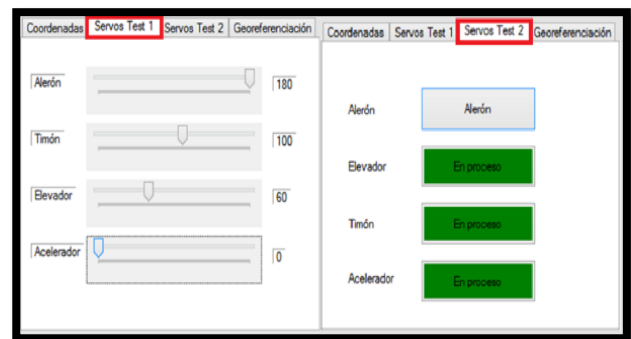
Coordenadas Servos Test 1 Servos Test 2 Georeferenciación

Alerón 180

Timón 100

Elevador 60

Acelerador 0

Coordenadas Servos Test 1 Servos Test 2 Georeferenciación

Alerón Alerón

Elevador En proceso

Timón En proceso

Acelerador En proceso